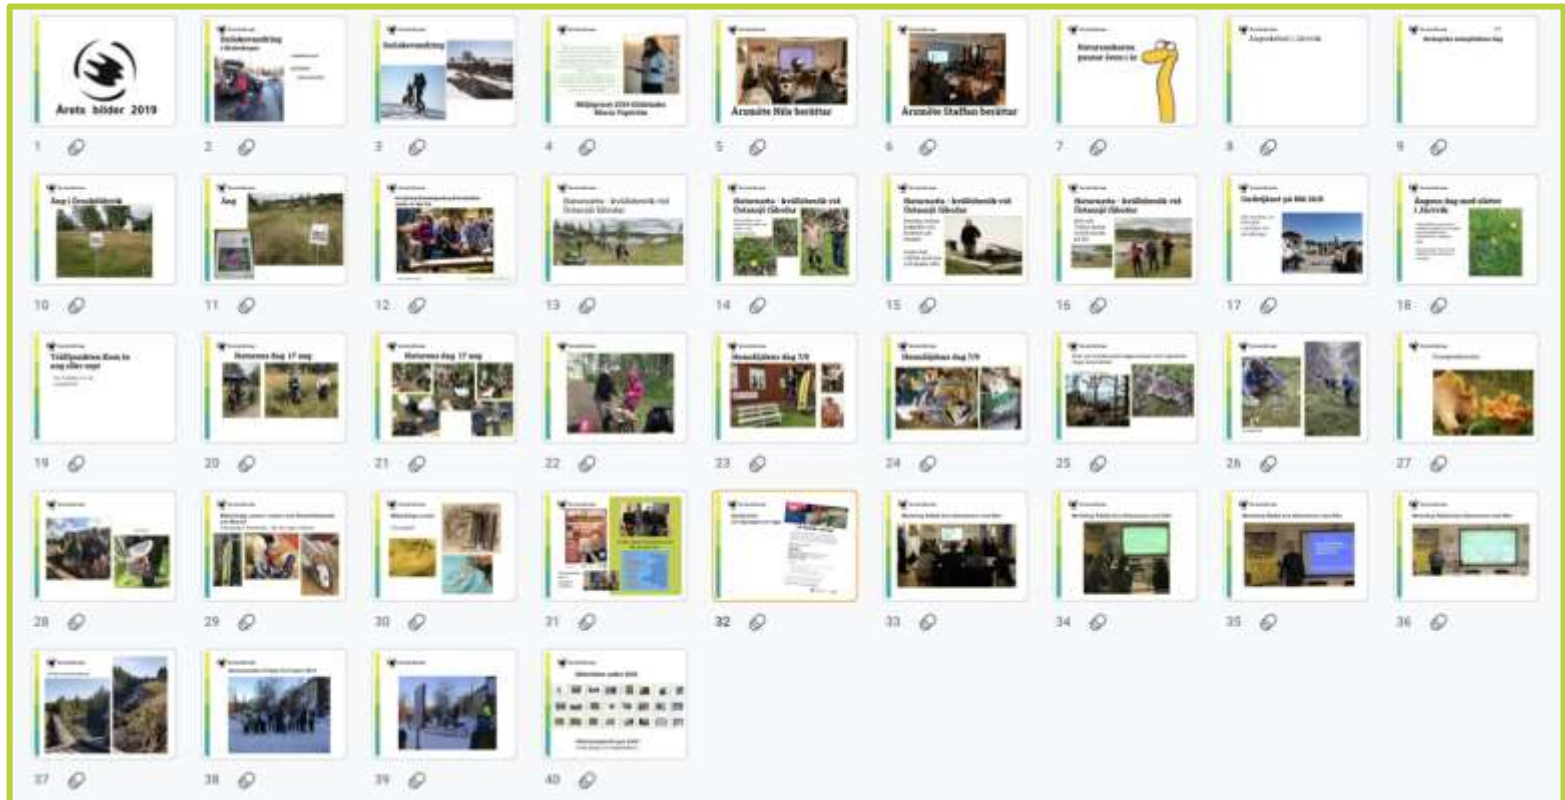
Årets bilder 2019
1
Sulakevandring
2
Sulakevandring
3
Miljöpriset 2019 tilldelades
4
Årsmöte Nils berättar
5
Årsmöte Staffan berättar
6
7
8
9
Äng i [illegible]
10
Äng
11
12
Naturmöte - kvällsbesök vid Östansjö fäbodar
13
Naturmöte - kvällsbesök vid Östansjö fäbodar
14
Naturmöte - kvällsbesök vid Östansjö fäbodar
15
Naturmöte - kvällsbesök vid Östansjö fäbodar
16
17
18
19
Naturens dag 17 maj
20
Naturens dag 17 maj
21
22
Hembygdens dag 7/9
23
Hembygdens dag 7/9
24
25
26
27
28
29
30
31
32
33
34
35
36
37
38
39
40